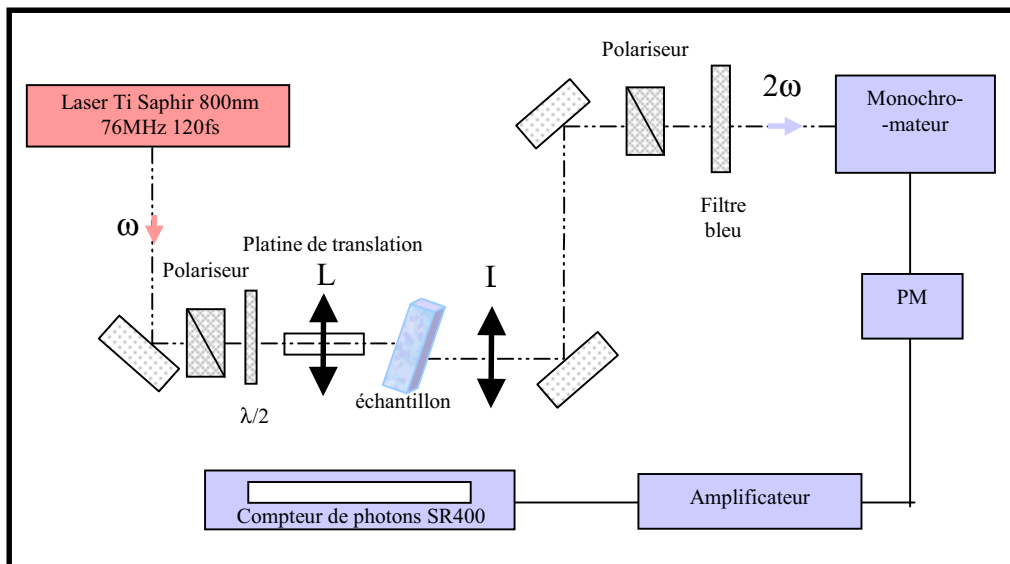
Polariseur

Laser Ti Saphir 800nm
76MHz 120fs

$2\omega$

Monochro-
-mateur

Filtre
bleu

$\omega$

Platine de translation

Polariseur

L

I

PM

$\lambda/2$

échantillon

Compteur de photons SR400

Amplificateur